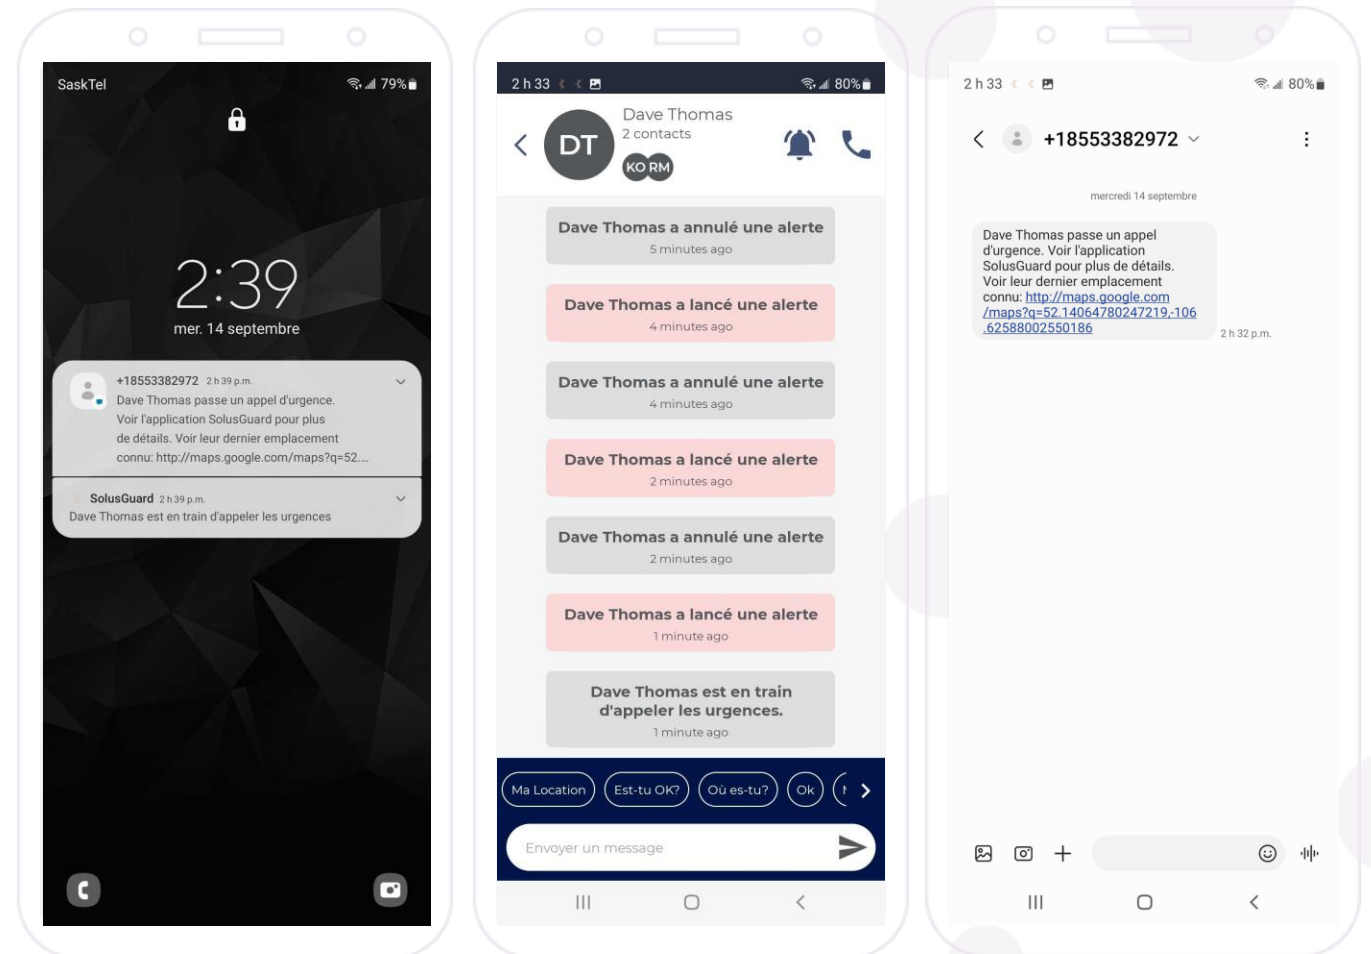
SaskTel 79%

2:39
mer. 14 septembre

+18553382972 2 h 39 p.m.
Dave Thomas passe un appel d'urgence. Voir l'application SolusGuard pour plus de détails. Voir leur dernier emplacement connu: http://maps.google.com/maps?q=52...

SolusGuard 2 h 39 p.m.
Dave Thomas est en train d'appeler les urgences

2 h 33 80%

DT
Dave Thomas
2 contacts
KO RM

Dave Thomas a annulé une alerte
5 minutes ago

Dave Thomas a lancé une alerte
4 minutes ago

Dave Thomas a annulé une alerte
4 minutes ago

Dave Thomas a lancé une alerte
2 minutes ago

Dave Thomas a annulé une alerte
2 minutes ago

Dave Thomas a lancé une alerte
1 minute ago

Dave Thomas est en train d'appeler les urgences.
1 minute ago

Ma Location Est-tu OK? Où es-tu? Ok

Envoyer un message

2 h 33 80%

+18553382972

mercredi 14 septembre

Dave Thomas passe un appel d'urgence. Voir l'application SolusGuard pour plus de détails. Voir leur dernier emplacement connu: http://maps.google.com/maps?q=52.14064780247219,-106.62588002550186
2 h 32 p.m.